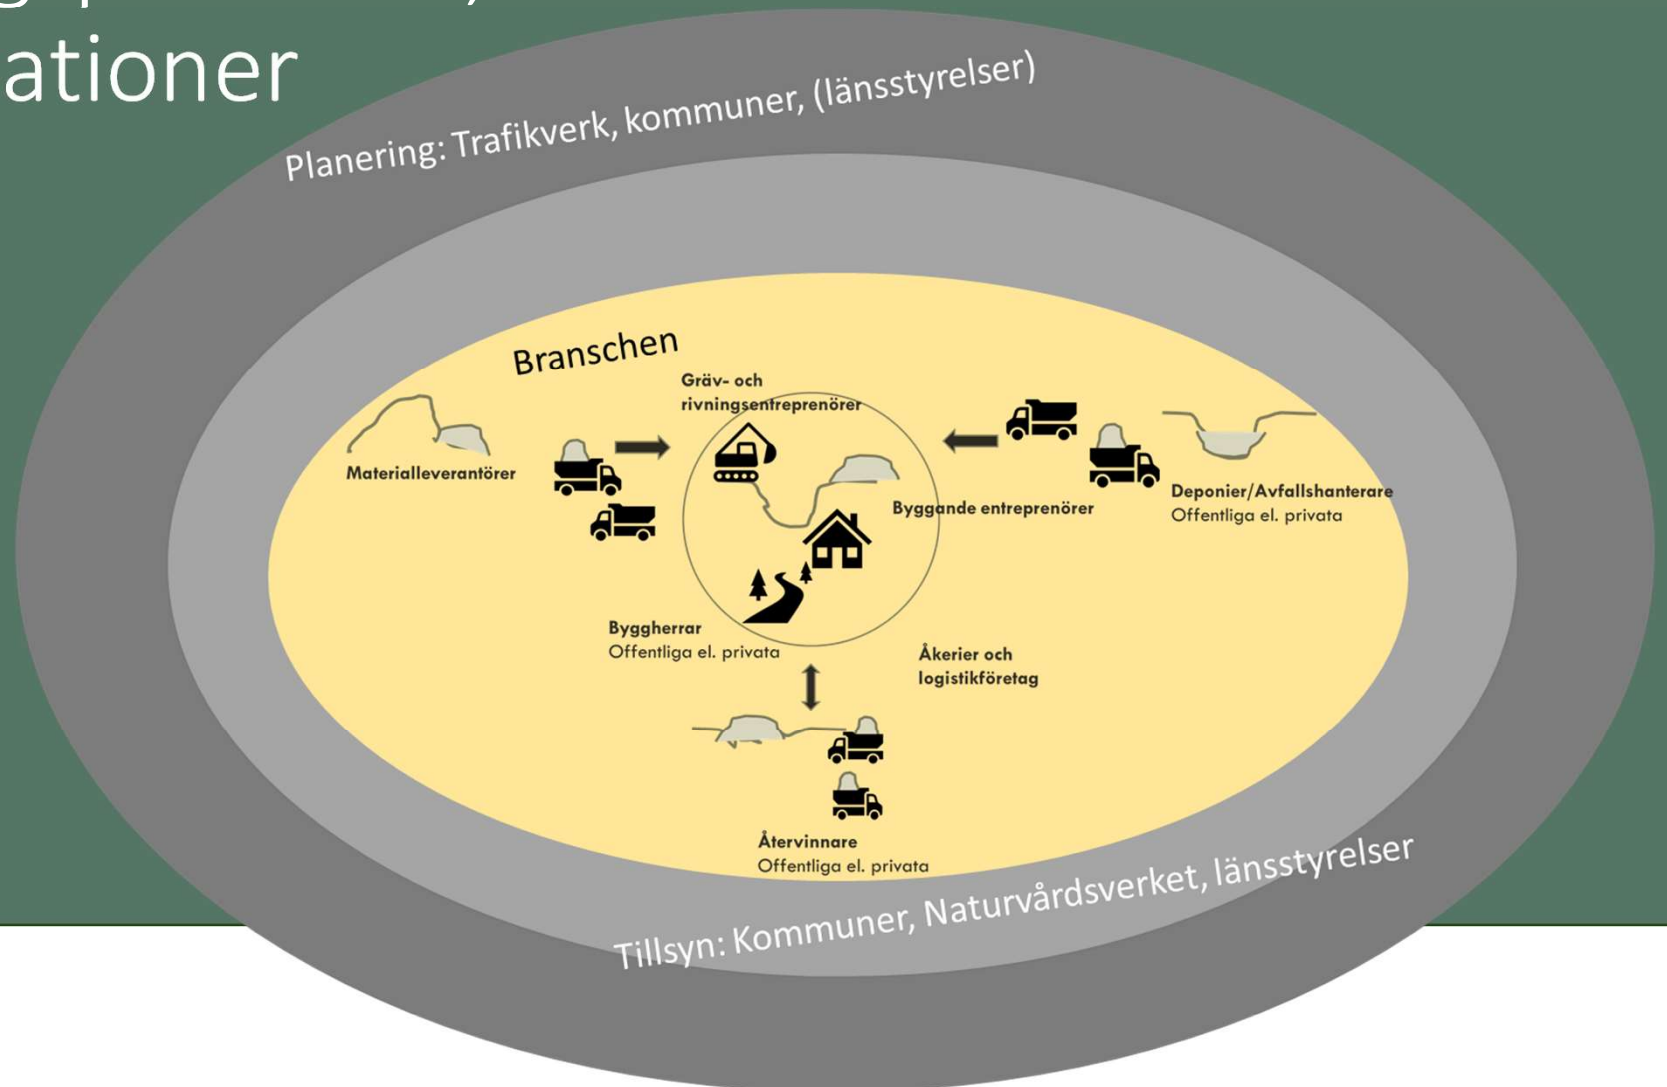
ationer

Planering: Trafikverk, kommuner, (länsstyrelser)

Branschen

Gräv- och rivningsentreprenörer

Materialleverantörer

Byggande entreprenörer

Deponier/Avfallshanterare
Offentliga el. privata

Byggherrar
Offentliga el. privata

Åkerier och logistikföretag

Återvinnare
Offentliga el. privata

Tillsyn: Kommuner, Naturvårdsverket, länsstyrelser